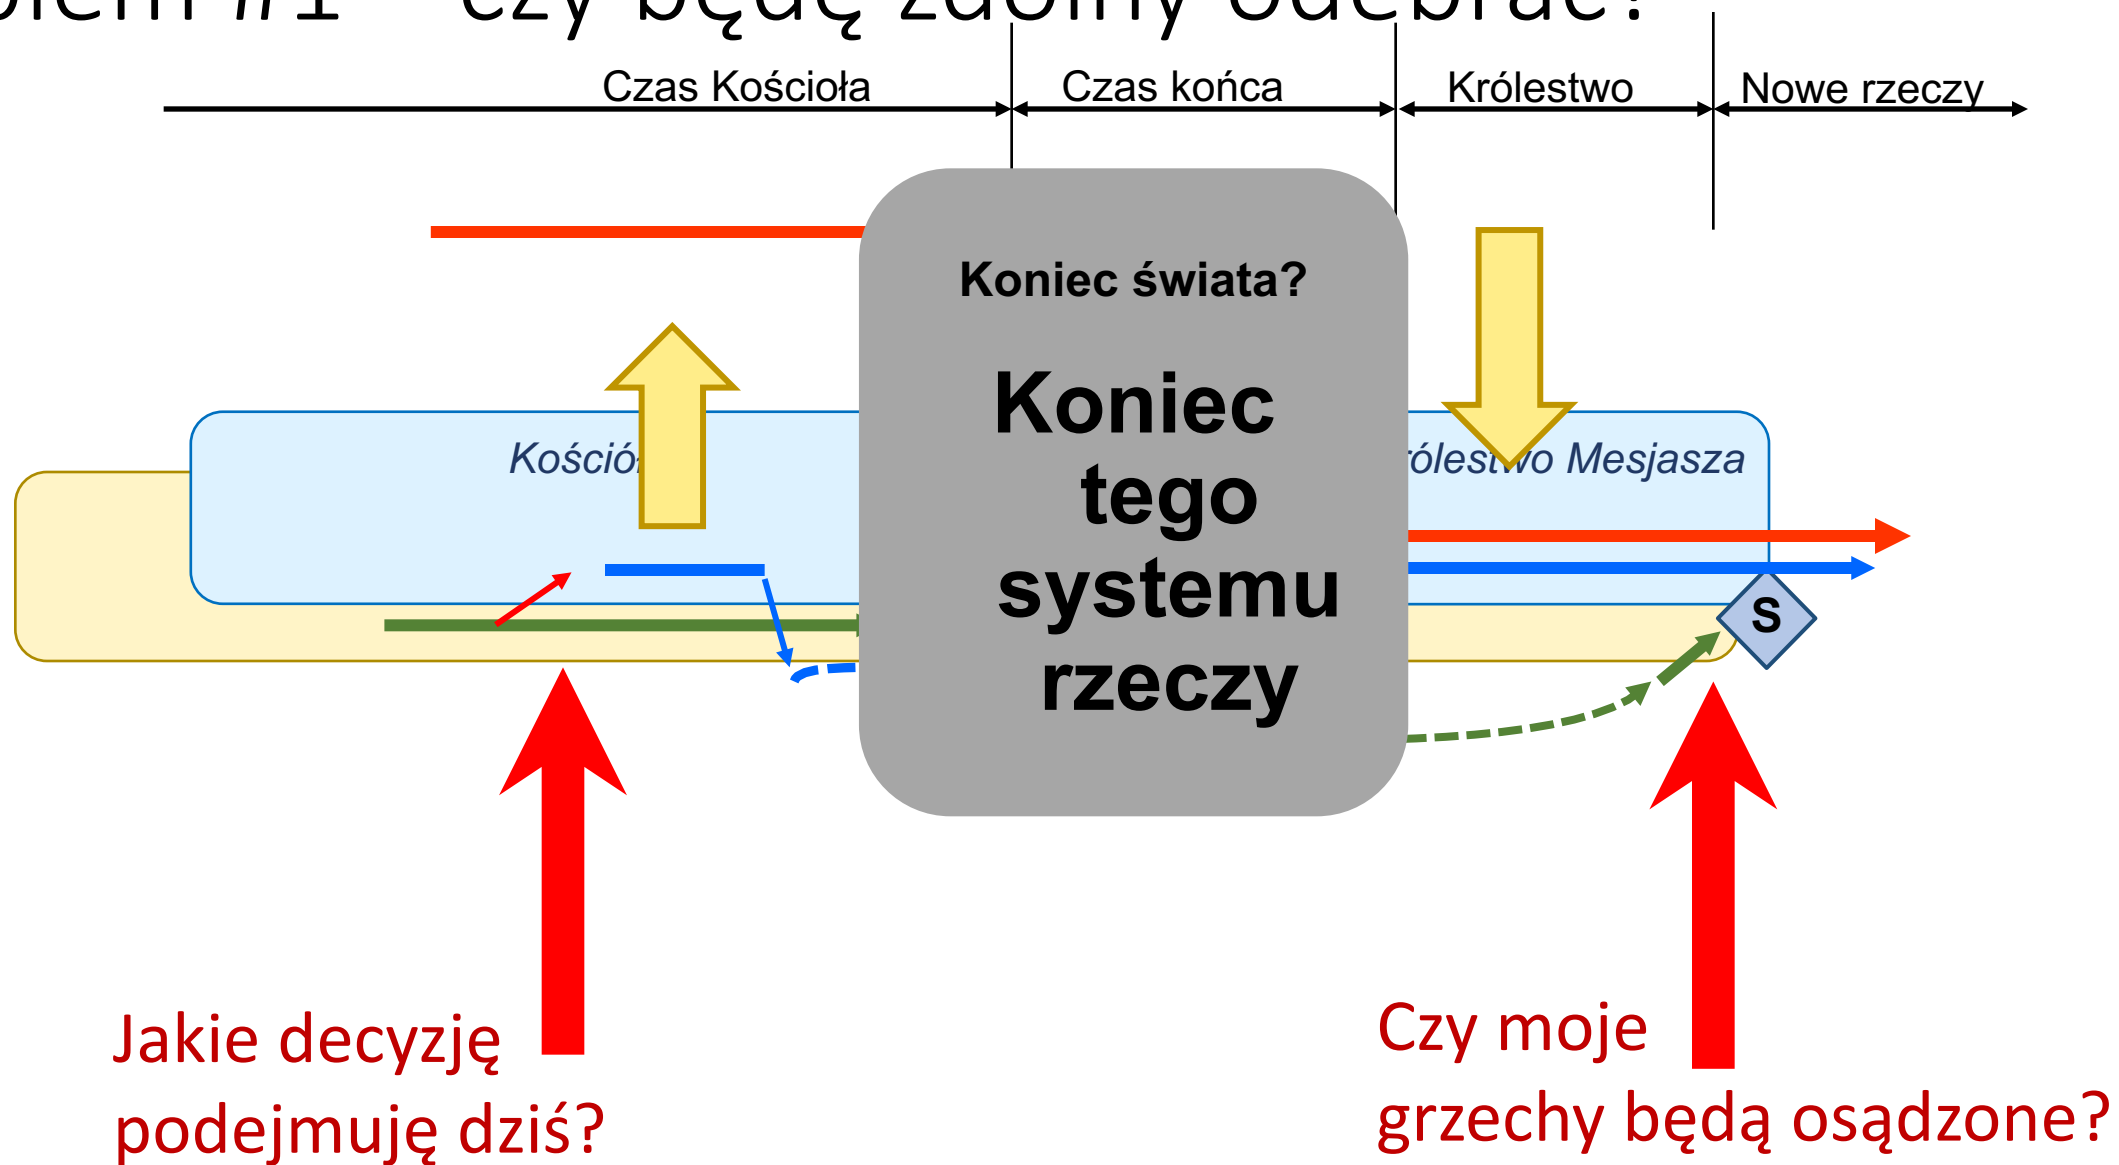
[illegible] #1 – czy będę zdolny odebrać?

Czas Kościoła
Czas końca
Królestwo
Nowe rzeczy

Koniec świata?

Koniec tego systemu rzeczy

Kośció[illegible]
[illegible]ólestwo Mesjasza

S

Jakie decyzję podejmuję dziś?

Czy moje grzechy będą osądzone?